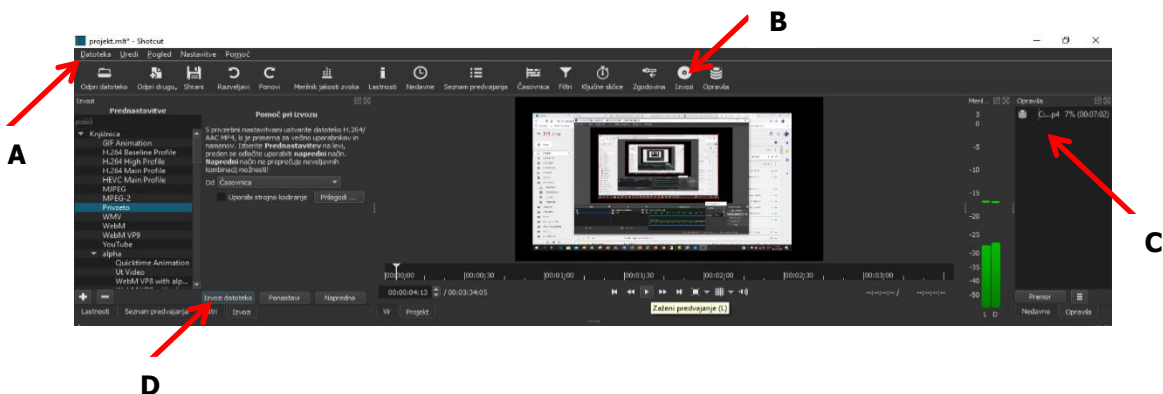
projekt.mlt* - Shotcut

Datoteka Uredi Pogled Nastavitve Pomoč

Odpri datoteko Odpri drugo.. Shrani Razveljavi Ponovi Merilnik jakosti zvoka Lastnosti Nedavne Seznam predvajanja Časovnica Filtri Ključne sličice Zgodovina Izvozi Opravila

A

B

C

D

Izvozi

Prednastavitve

Pomoč pri izvozu

S privzetimi nastavitvami ustvarite datoteko H.264/AAC MP4, ki je primerna za večino uporabnikov in namenov. Izberite **Prednastavitev** na levi, preden se odločite uporabiti **napredni** način. **Napredni** način ne preprečuje neveljavnih kombinacij možnosti!

Od Časovnica

Uporabi strojno kodiranje Prilagodi ...

Knjižnica
GIF Animation
H.264 Baseline Profile
H.264 High Profile
H.264 Main Profile
HEVC Main Profile
MJPEG
MPEG-2
Privzeto
WMV
WebM
WebM VP9
YouTube
alpha
Quicktime Animation
Ut Video
WebM VP8 with alp...

Izvozi datoteko Ponastavi Napredno

Lastnosti Seznam predvajanja Filtri Izvozi

00:00:00 00:00:30 00:01:00 00:01:30 00:02:00 00:02:30 00:03:00

00:00:04:13 / 00:03:34:05

Zaženi predvajanje (L)

Vir Projekt

Meril... Opravila

C...p4 7% (00:07:02)

3 0 -5 -10 -15 -20 -25 -30 -35 -40 -45 -50

L D

Premor

Nedavno Opravila